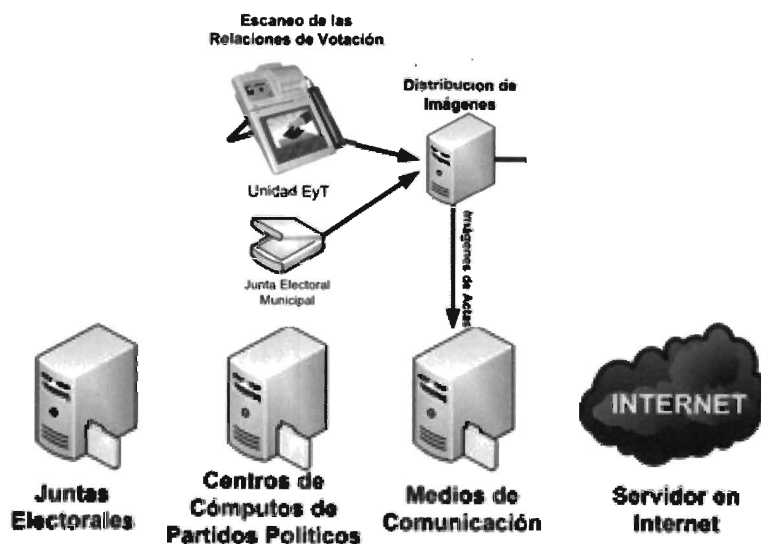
Escaneo de las Relaciones de Votación

Distribucion de Imágenes

Unidad EyT

Junta Electoral Municipal

Imágenes de Actas

INTERNET

Juntas Electorales

Centros de Cómputos de Partidos Politicos

Medios de Comunicación

Servidor en Internet